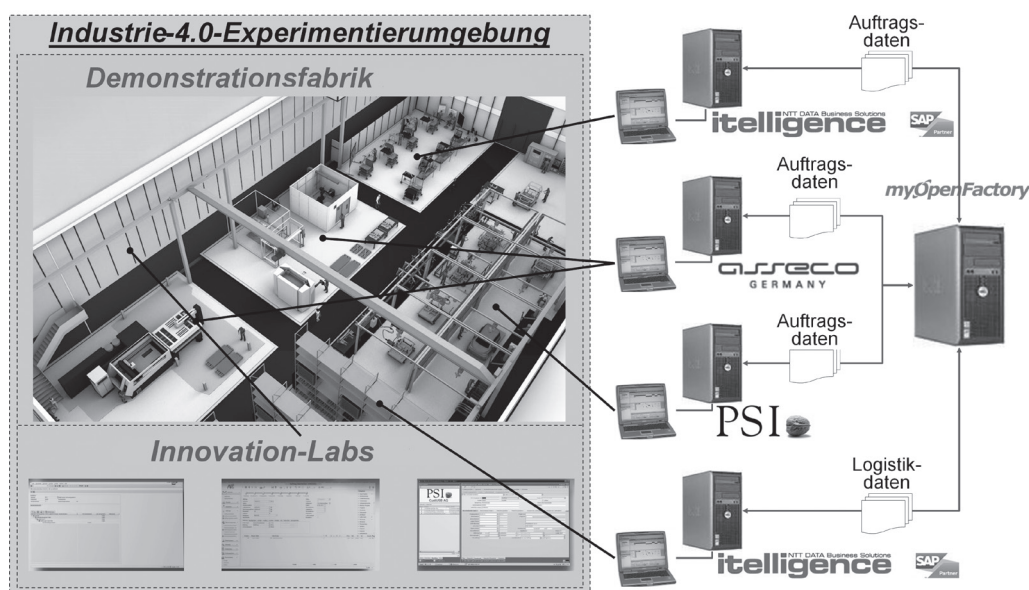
Industrie-4.0-Experimentierumgebung

Demonstrationsfabrik

Innovation-Labs

PSI

Auftrags-
daten

itelligence
NTT DATA Business Solutions

SAP Partner

Auftrags-
daten

myOpenFactory

asseco
GERMANY

Auftrags-
daten

PSI

Logistik-
daten

itelligence
NTT DATA Business Solutions

SAP Partner